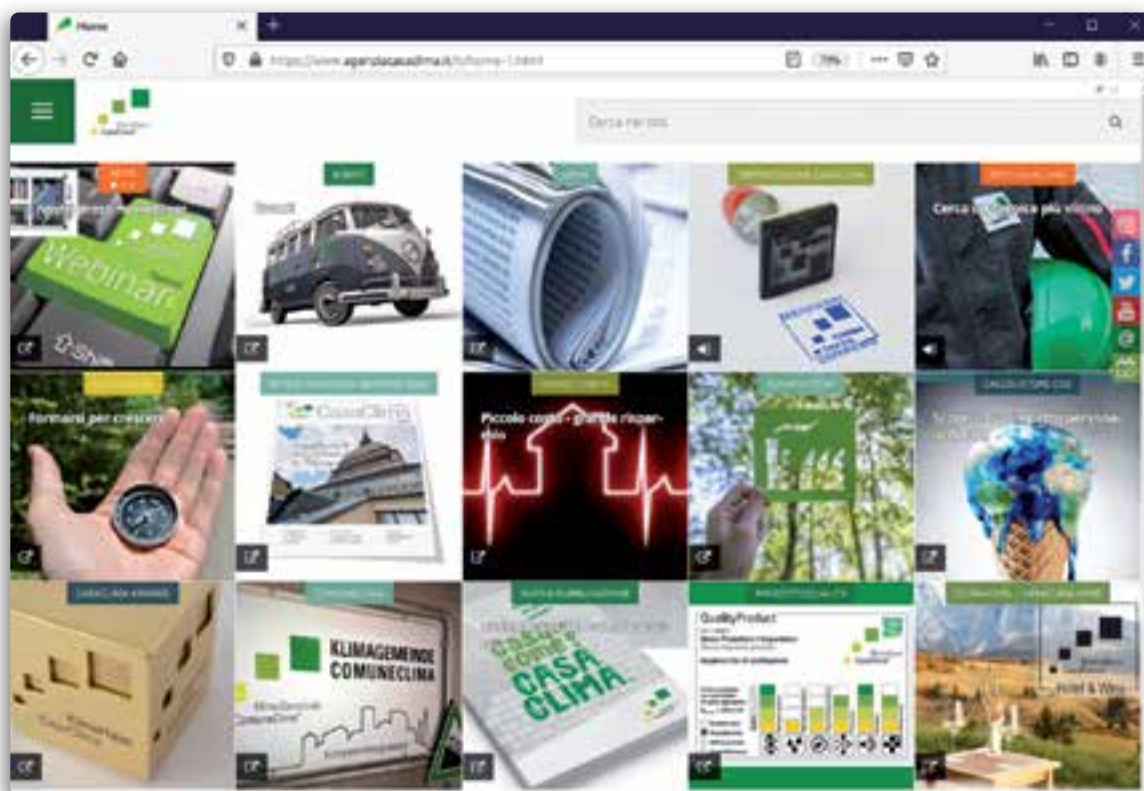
Home

https://www.agenziacasaclima.it/it/home-1.html

Cerca nel sito

Webinar

Cerca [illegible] più vicino

Formarsi per crescere

CasaClima

Piccolo costo - grande risparmio

KLIMAGEMEINDE
COMUNECLIMA

CASA
CLIMA

QualityProduct

Hotel & Wine